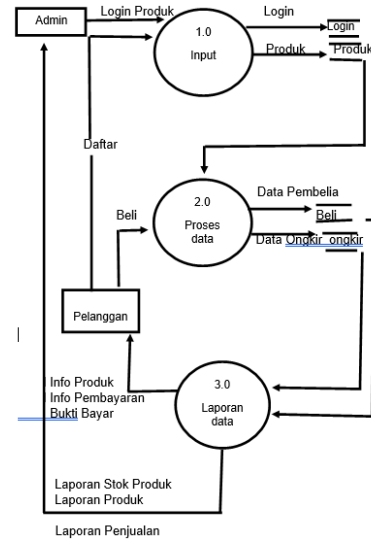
Admin

Login Produk

1.0

Input

Login

Login

Produk

Produk

Daftar

2.0

Proses data

Beli

Data Pembelia

Beli

Data Ongkir

ongkir

Pelanggan

3.0

Laporan data

Info Produk
Info Pembayaran
Bukti Bayar

Laporan Stok Produk
Laporan Produk

Laporan Penjualan